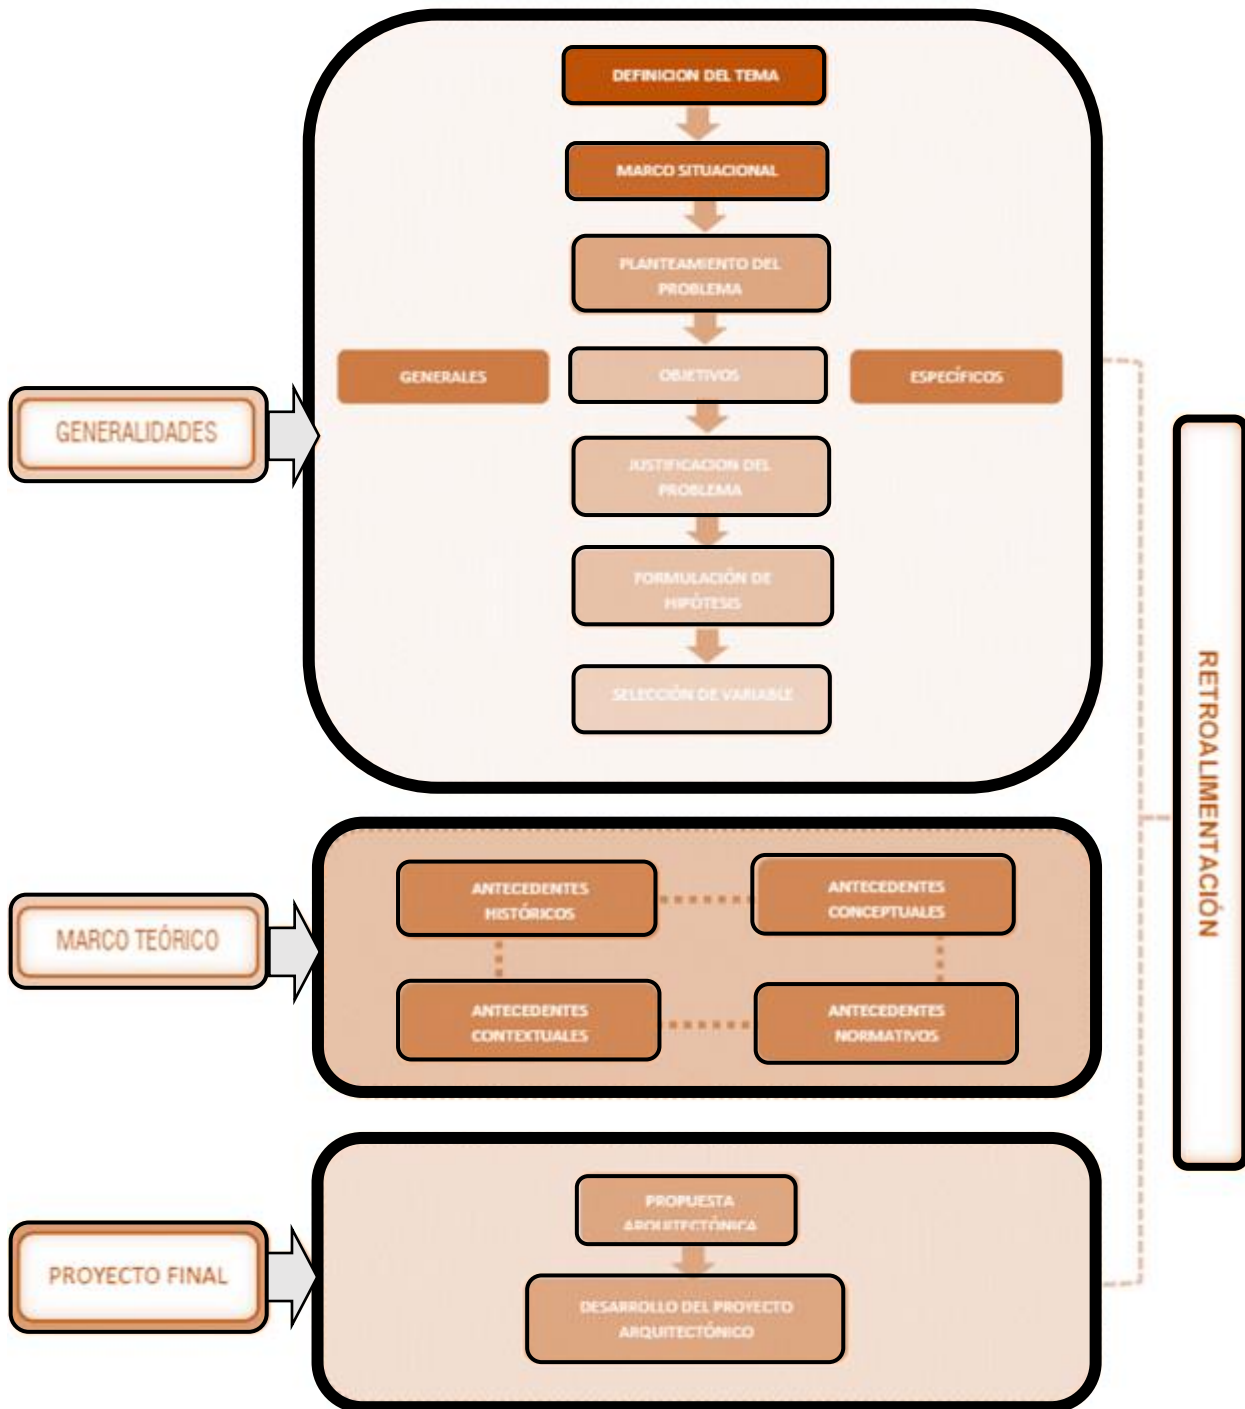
GENERALIDADES

DEFINICION DEL TEMA

MARCO SITUACIONAL

PLANTEAMIENTO DEL PROBLEMA

GENERALES

OBJETIVOS

ESPECÍFICOS

JUSTIFICACION DEL PROBLEMA

FORMULACIÓN DE HIPÓTESIS

SELECCIÓN DE VARIABLE

MARCO TEÓRICO

ANTECEDENTES HISTÓRICOS

ANTECEDENTES CONCEPTUALES

ANTECEDENTES CONTEXTUALES

ANTECEDENTES NORMATIVOS

PROYECTO FINAL

PROPUESTA ARQUITECTÓNICA

DESARROLLO DEL PROYECTO ARQUITECTÓNICO

RETROALIMENTACIÓN